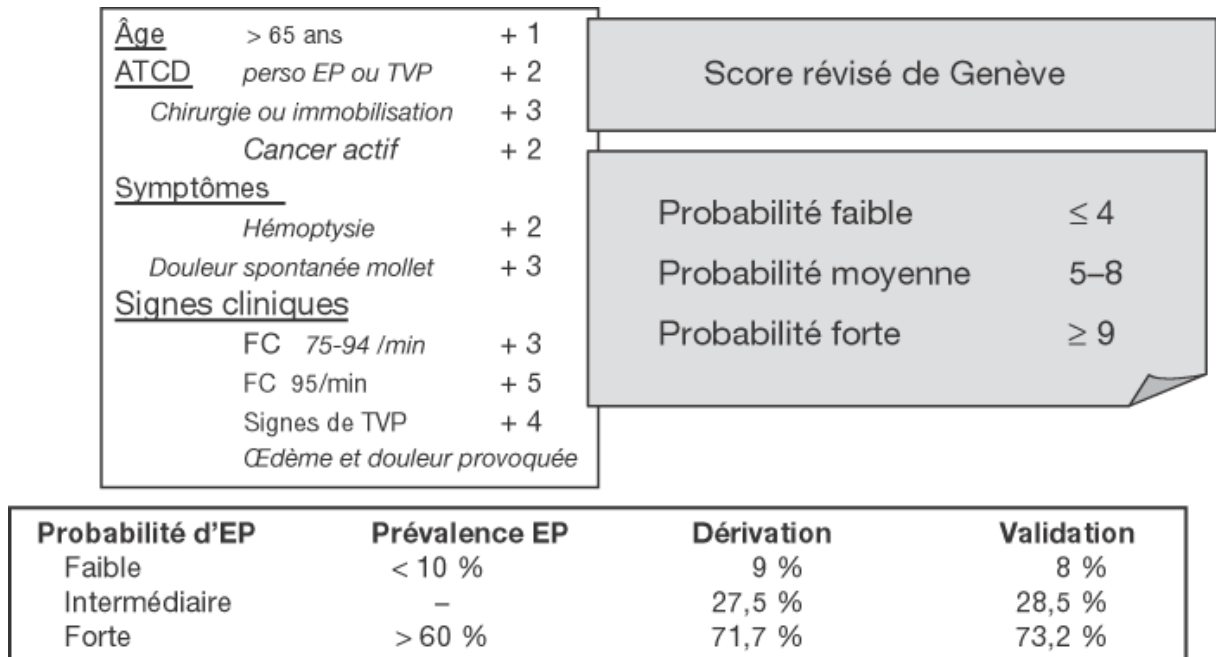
Âge > 65 ans + 1
ATCD perso EP ou TVP + 2
Chirurgie ou immobilisation + 3
Cancer actif + 2
Symptômes
Hémoptysie + 2
Douleur spontanée mollet + 3
Signes cliniques
FC 75-94 /min + 3
FC 95/min + 5
Signes de TVP + 4
Œdème et douleur provoquée

Score révisé de Genève

Probabilité faible $\leq 4$
Probabilité moyenne 5–8
Probabilité forte $\geq 9$

| Probabilité d'EP | Prévalence EP | Dérivation | Validation |
|---|---|---|---|
| Faible | < 10 % | 9 % | 8 % |
| Intermédiaire | – | 27,5 % | 28,5 % |
| Forte | > 60 % | 71,7 % | 73,2 % |